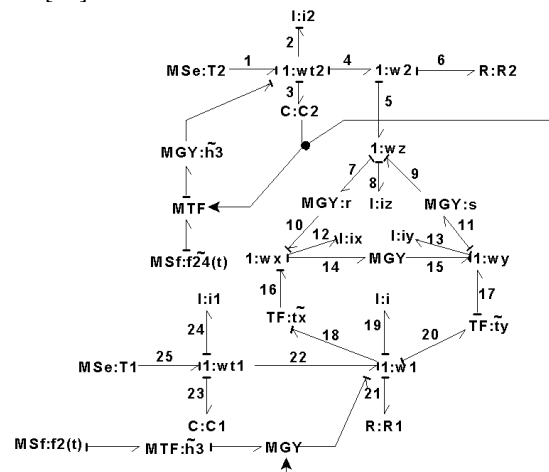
I:i2
2
MSe:T2
1
1:wt2
4
1:w2
6
R:R2
3
C:C2
5
MGY:$\tilde{h}3$
1:wz
7
9
8
MGY:r
I:iz
MGY:s
MTF
10
12
I:ix
I:iy
13
11
MSf:$f\tilde{2}4$(t)
1:wx
14
MGY
15
1:wy
16
17
I:i1
TF:$\tilde{tx}$
I:i
TF:$\tilde{ty}$
24
18
19
20
MSe:T1
25
1:wt1
22
1:w1
23
21
C:C1
R:R1
MSf:f2(t)
MTF:$\tilde{h}3$
MGY